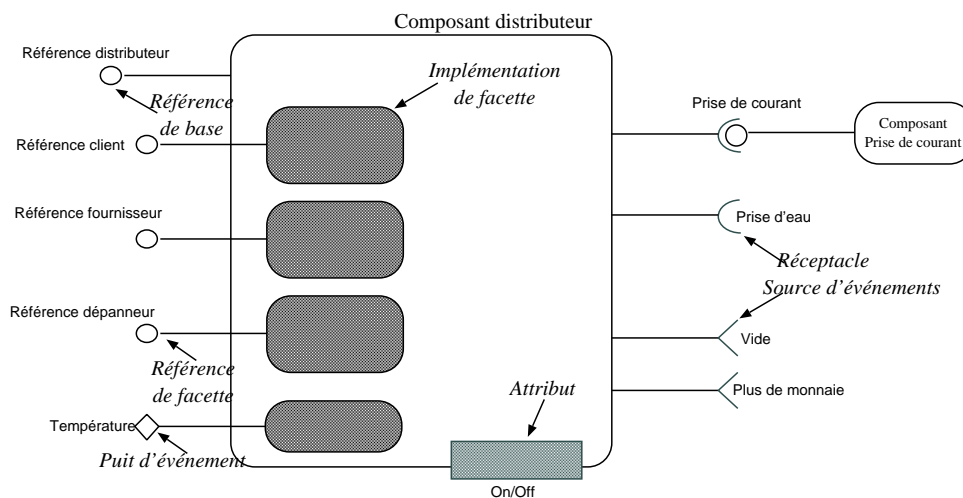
Composant distributeur

Référence distributeur

Référence de base

Implémentation de facette

Référence client

Référence fournisseur

Référence dépanneur

Référence de facette

Température

Puit d'événement

Attribut

On/Off

Prise de courant

Composant Prise de courant

Prise d'eau

Réceptacle

Source d'événements

Vide

Plus de monnaie